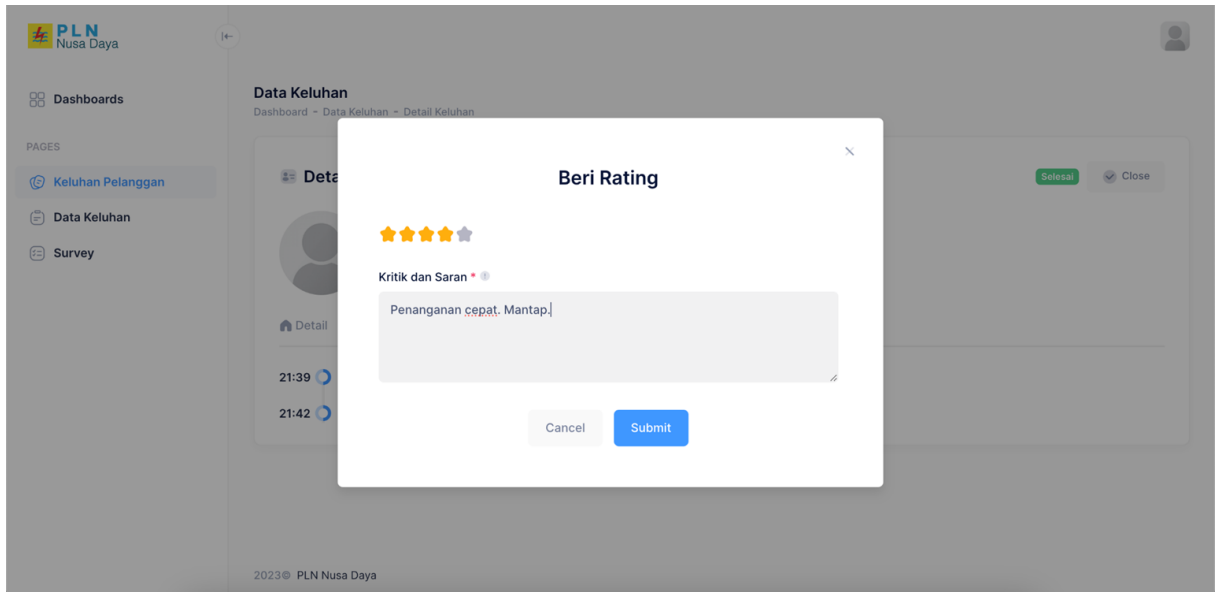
PLN
Nusa Daya

Dashboards

PAGES

Keluhan Pelanggan

Data Keluhan

Survey

Data Keluhan
Dashboard - Data Keluhan - Detail Keluhan

Deta

Selesai

Close

Detail

21:39

21:42

Beri Rating

Kritik dan Saran *

Penanganan cepat. Mantap.

Cancel

Submit

2023© PLN Nusa Daya